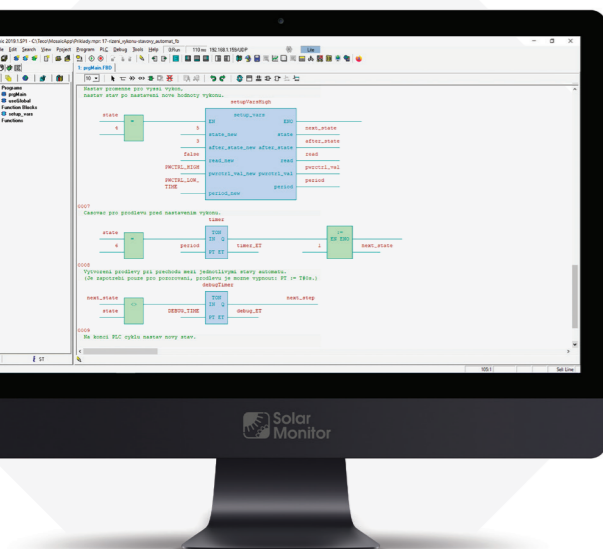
ic 2019 1.SP1 - C:\Teco\MosaicApp\Priklady.mpr: 17-rizeni_vykonu-stavovy_automat_fb
le Edit Search View Project Program PLC Debug Tools Help
1: prgMain.FBD
Programs
prgMain
usrGlobal
Function Blocks
setup_vars
Functions

Nasteni promenne pro vysei vykon.
nastav stav po nastaveni nove hodnoty vykonu.
setupVarsHigh
setup_vars
state
EN
ENO
4
=
5
state_new
state
next_state
3
after_state_new
after_state
after_state
false
read_new
read
read
PWCTRL_HIGH
pwrctrl_val_new
pwrctrl_val
pwrctrl_val
PWCTRL_LOW_TIME
period_new
period
period
0007
Cekovac pro prodlevu pred nastavenim vykonu.
timer
TON
state
IN
Q
:=
4
=
period
PT
ET
timer_ET
1
EN ENO
next_state
0008
Vytvoreni prodlevy pri prechodu mezi jednotlivymi stavy automatu.
(Je zapotrebi pouze pro proverovani, prodlevu je mozne vypnout: PT := T#0s.)
debugTimer
TON
next_state
IN
Q
next_step
state
<>
DEBUG_TIME
PT
ET
debug_ET
0009
Na konci PLC cyklu nastav novy stav.
ST
100:1
Sel: Line
Solar Monitor